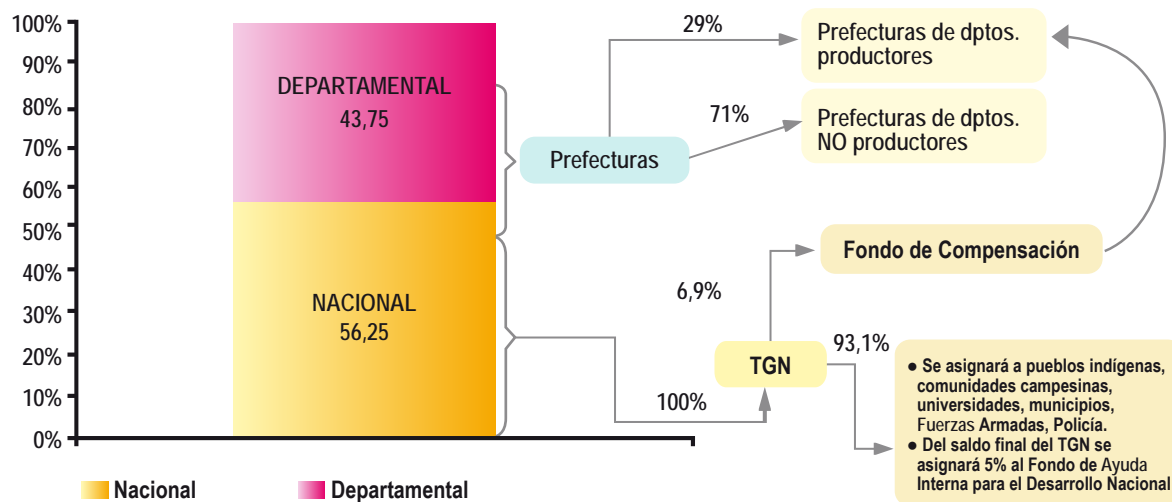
100%
90%
80%
70%
60%
50%
40%
30%
20%
10%
0%

DEPARTAMENTAL
43,75

NACIONAL
56,25

Prefecturas

29%

Prefecturas de dptos. productores

71%

Prefecturas de dptos. NO productores

Fondo de Compensación

6,9%

TGN

93,1%

100%

● Se asignará a pueblos indígenas, comunidades campesinas, universidades, municipios, Fuerzas Armadas, Policía.
● Del saldo final del TGN se asignará 5% al Fondo de Ayuda Interna para el Desarrollo Nacional

Nacional
Departamental